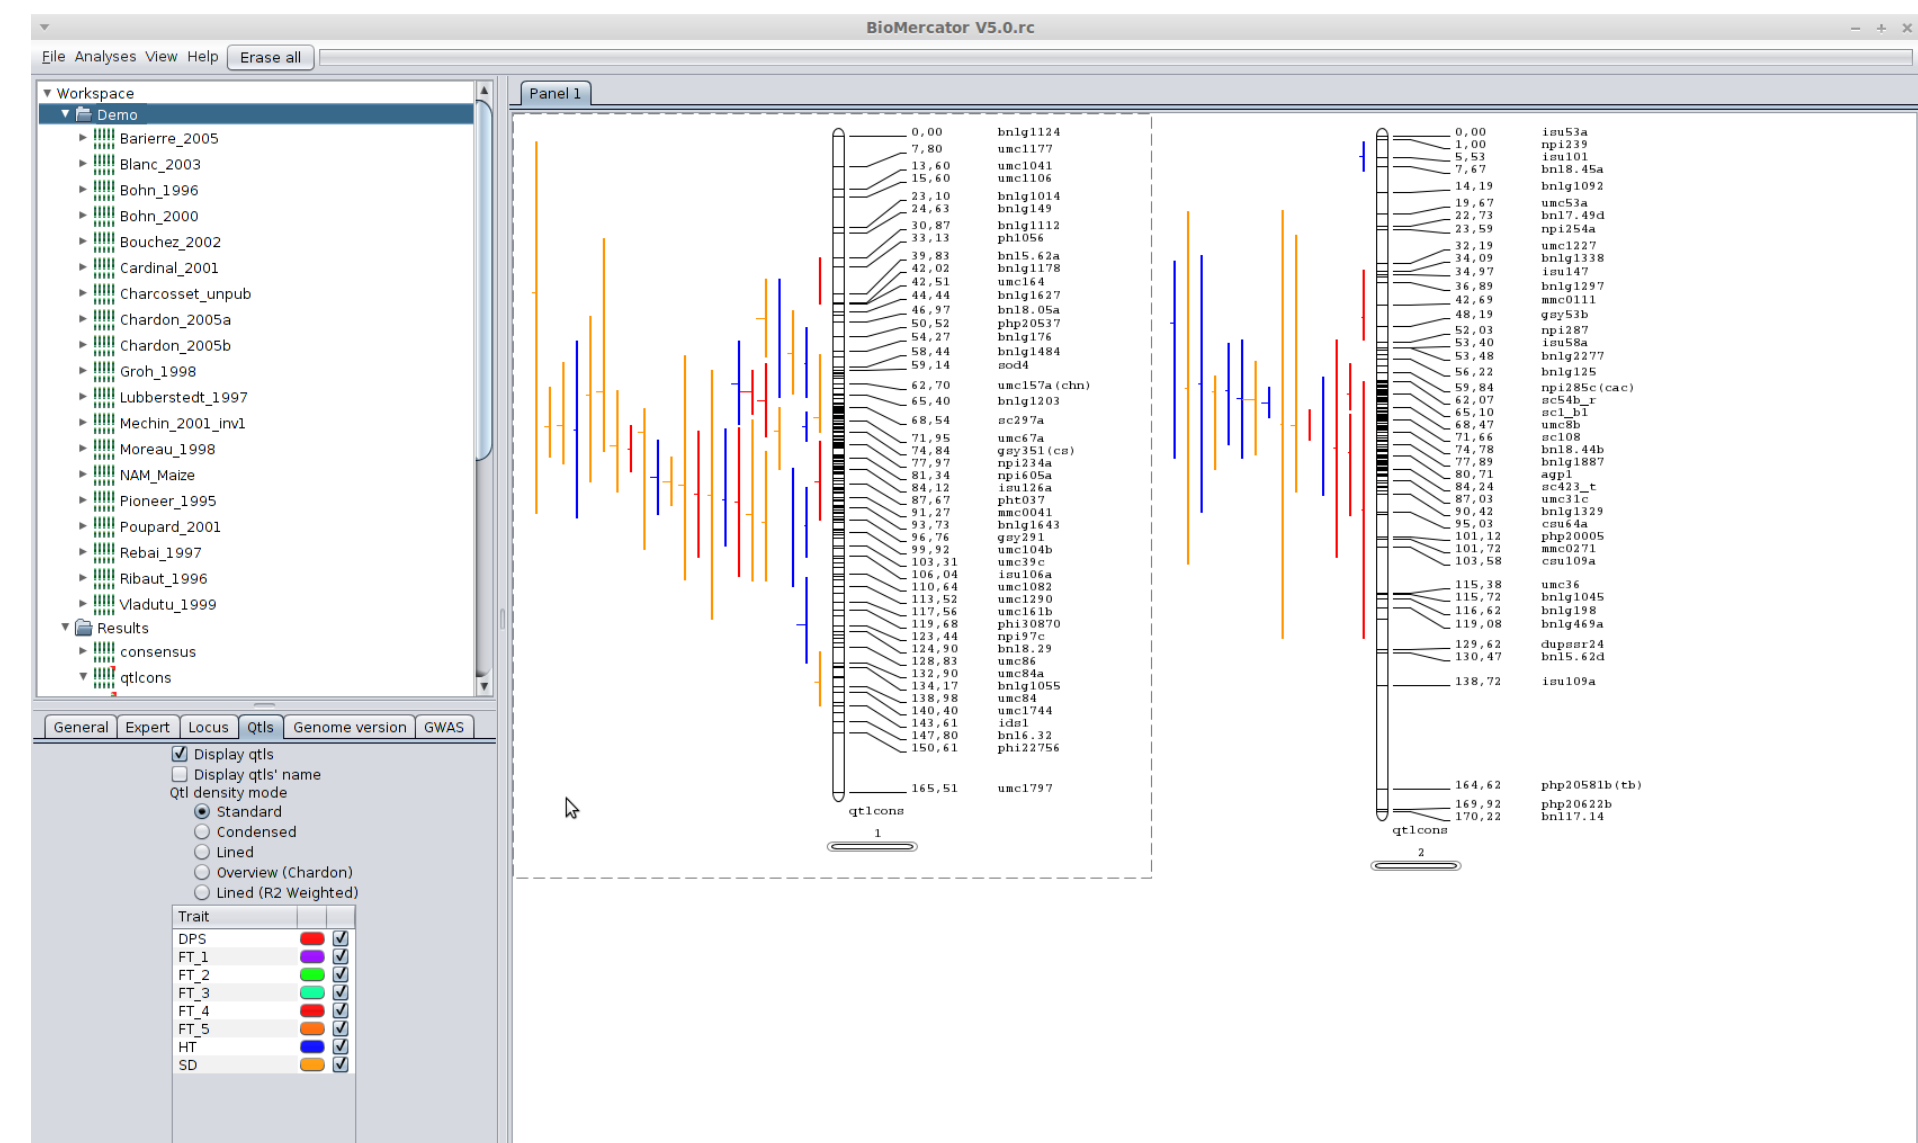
BioMercator V5.0.rc

File Analyses View Help Erase all

Workspace
Demo
Barierre_2005
Blanc_2003
Bohn_1996
Bohn_2000
Bouchez_2002
Cardinal_2001
Charcosset_unpub
Chardon_2005a
Chardon_2005b
Groh_1998
Lubberstedt_1997
Mechin_2001_inv1
Moreau_1998
NAM_Maize
Pioneer_1995
Poupard_2001
Rebai_1997
Ribaut_1996
Vladutu_1999
Results
consensus
qtlcons

General Expert Locus Qtls Genome version GWAS

Display qtls
Display qtls' name
Qtl density mode
Standard
Condensed
Lined
Overview (Chardon)
Lined (R2 Weighted)

| Trait | | |
|---|---|---|
| DPS | | |
| FT_1 | | |
| FT_2 | | |
| FT_3 | | |
| FT_4 | | |
| FT_5 | | |
| HT | | |
| SD | | |

Panel 1

0,00 bnlg1124
7,80 umc1177
13,60 umc1041
15,60 umc1106
23,10 bnlg1014
24,63 bnlg149
30,87 bnlg1112
33,13 phl056
39,83 bnl5.62a
42,02 bnlg1178
42,51 umc164
44,44 bnlg1627
46,97 bnl8.05a
50,52 php20537
54,27 bnlg176
58,44 bnlg1484
59,14 sod4
62,70 umc157a(chn)
65,40 bnlg1203
68,54 sc297a
71,95 umc67a
74,84 gsy351(cs)
77,97 npi234a
81,34 npi605a
84,12 isu126a
87,67 pht037
91,27 mmc0041
93,73 bnlg1643
96,76 gsy291
99,92 umc104b
103,31 umc39c
106,04 isu106a
110,64 umc1082
113,52 umc1290
117,56 umc161b
119,68 phi30870
123,44 npi97c
124,90 bnl8.29
128,83 umc86
132,90 umc84a
134,17 bnlg1055
138,98 umc84
140,40 umc1744
143,61 ids1
147,80 bnl6.32
150,61 phi22756
165,51 umc1797
qtlcons
1

0,00 isu53a
1,00 npi239
5,53 isu101
7,67 bnl8.45a
14,19 bnlg1092
19,67 umc53a
22,73 bnl7.49d
23,59 npi254a
32,19 umc1227
34,09 bnlg1338
34,97 isu147
36,89 bnlg1297
42,69 mmc0111
48,19 gsy53b
52,03 npi287
53,40 isu58a
53,48 bnlg2277
56,22 bnlg125
59,84 npi285c(cac)
62,07 sc54b_r
65,10 scl_bl
68,47 umc8b
71,66 sc108
74,78 bnl8.44b
77,89 bnlg1887
80,71 agp1
84,24 sc423_t
87,03 umc31c
90,42 bnlg1329
95,03 csu64a
101,12 php20005
101,72 mmc0271
103,58 csu109a
115,38 umc36
115,72 bnlg1045
116,62 bnlg198
119,08 bnlg469a
129,62 dupssr24
130,47 bnl5.62d
138,72 isu109a
164,62 php20581b(tb)
169,92 php20622b
170,22 bnl17.14
qtlcons
2